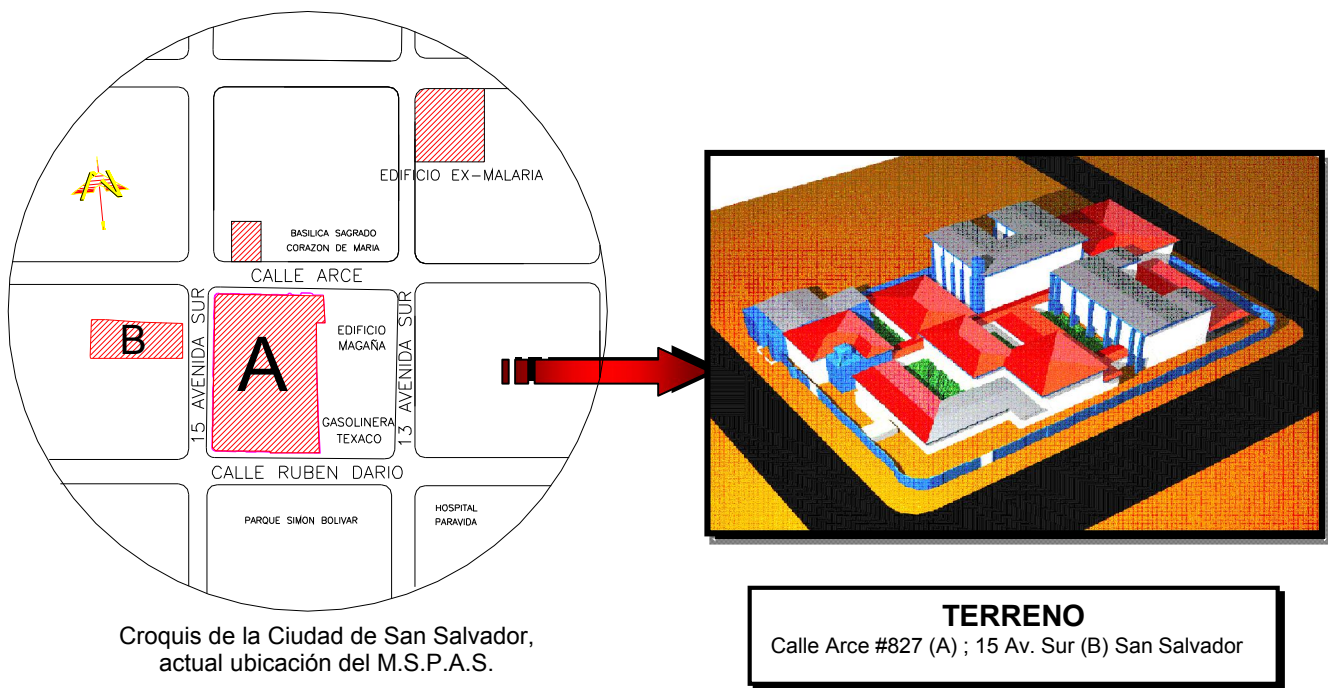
EDIFICIO EX-MALARIA

BASILICA SAGRADO CORAZON DE MARIA

CALLE ARCE

B

A

15 AVENIDA SUR

EDIFICIO MAGAÑA

GASOLINERA TEXACO

13 AVENIDA SUR

CALLE RUBEN DARIO

PARQUE SIMON BOLIVAR

HOSPITAL PARAVIDA

Croquis de la Ciudad de San Salvador, actual ubicación del M.S.P.A.S.

TERRENO
Calle Arce #827 (A) ; 15 Av. Sur (B) San Salvador